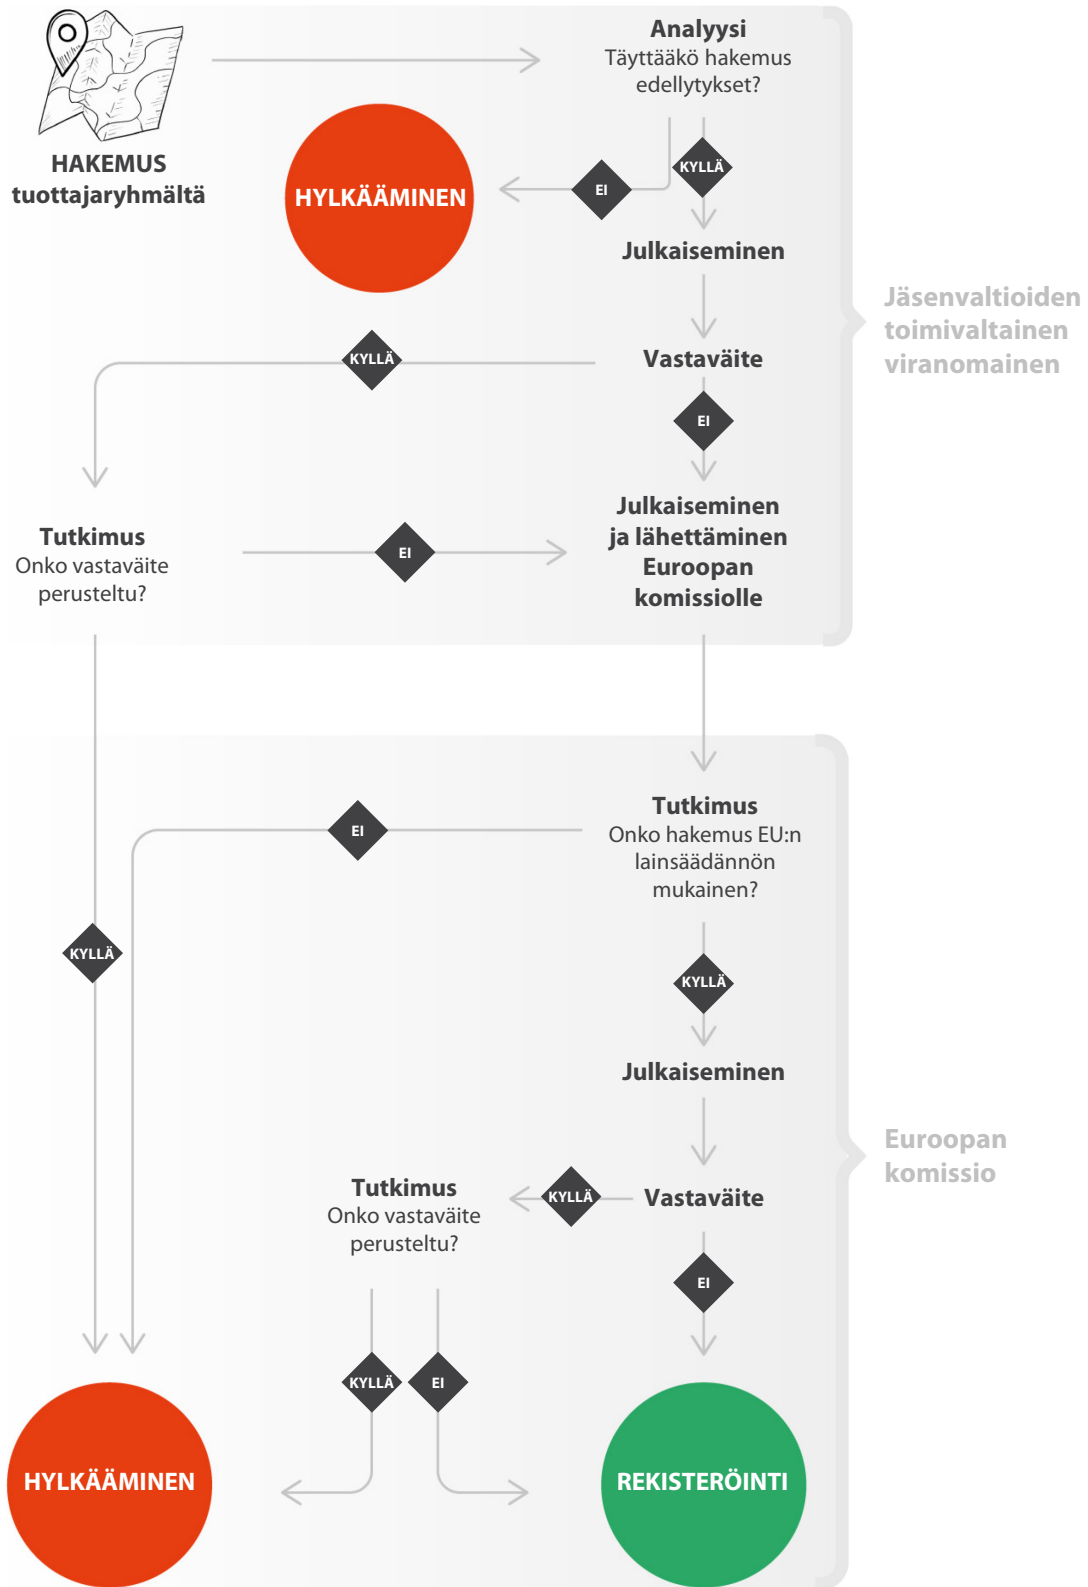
HAKEMUS tuottajaryhmältä

Analyysi
Täyttääkö hakemus edellytykset?

HYLKÄÄMINEN

EI

KYLLÄ

Julkaiseminen

KYLLÄ

Vastaväite

EI

Jäsenvaltioiden toimivaltainen viranomainen

Tutkimus
Onko vastaväite perusteltu?

EI

Julkaiseminen ja lähettäminen Euroopan komissiolle

EI

Tutkimus
Onko hakemus EU:n lainsäädännön mukainen?

KYLLÄ

KYLLÄ

Julkaiseminen

Euroopan komissio

Tutkimus
Onko vastaväite perusteltu?

KYLLÄ

Vastaväite

EI

KYLLÄ

EI

HYLKÄÄMINEN

REKISTERÖINTI